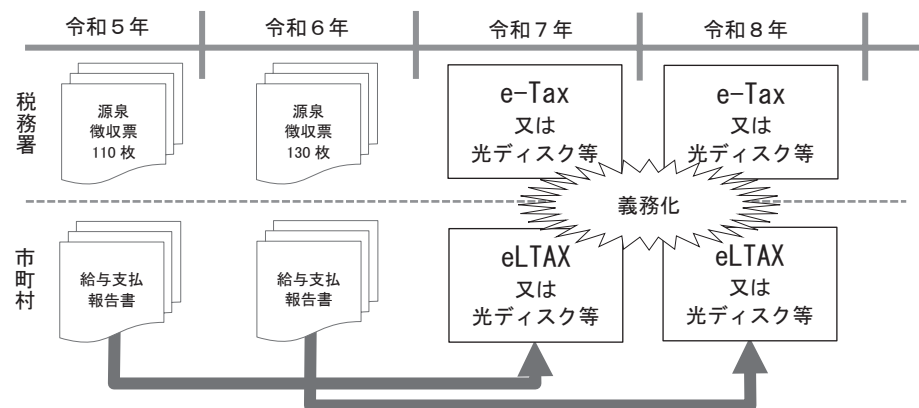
令和５年

令和６年

令和７年

令和８年

税務署

源泉徴収票 110 枚

源泉徴収票 130 枚

e-Tax 又は 光ディスク等

e-Tax 又は 光ディスク等

義務化

市町村

給与支払報告書

給与支払報告書

eLTAX 又は 光ディスク等

eLTAX 又は 光ディスク等